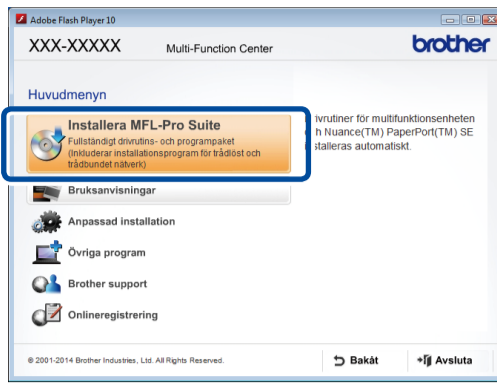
Adobe Flash Player 10

XXX-XXXXX Multi-Function Center brother

Huvudmenyn

Installera MFL-Pro Suite
Fullständigt drivrutins- och programpaket (Inkluderar installationsprogram för trådlöst och trådbundet nätverk)

rivrutiner för multifunktionsenheten h Nuance(TM) PaperPort(TM) SE stalleras automatiskt.

Bruksanvisningar

Anpassad installation

Övriga program

Brother support

Onlineregistrering

© 2001-2014 Brother Industries, Ltd. All Rights Reserved.

Bakåt

Avsluta